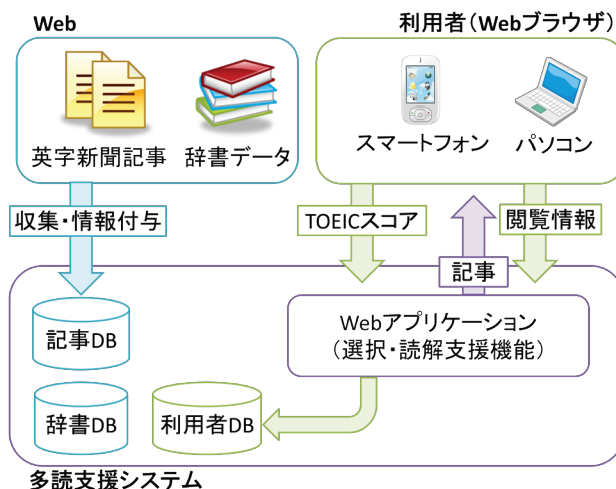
Web

英字新聞記事

辞書データ

利用者（Webブラウザ）

スマートフォン

パソコン

収集・情報付与

TOEICスコア

記事

閲覧情報

記事DB

辞書DB

利用者DB

Webアプリケーション
（選択・読解支援機能）

多読支援システム